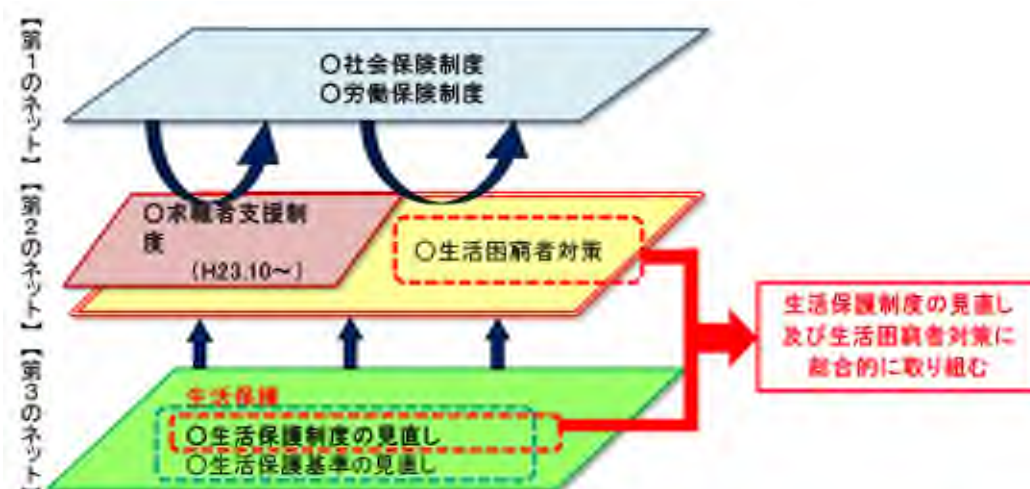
【第1のネット】

○社会保険制度
○労働保険制度

【第2のネット】

○求職者支援制度
（H23.10～）

○生活困窮者対策

【第3のネット】

生活保護
○生活保護制度の見直し
○生活保護基準の見直し

生活保護制度の見直し及び生活困窮者対策に総合的に取り組む